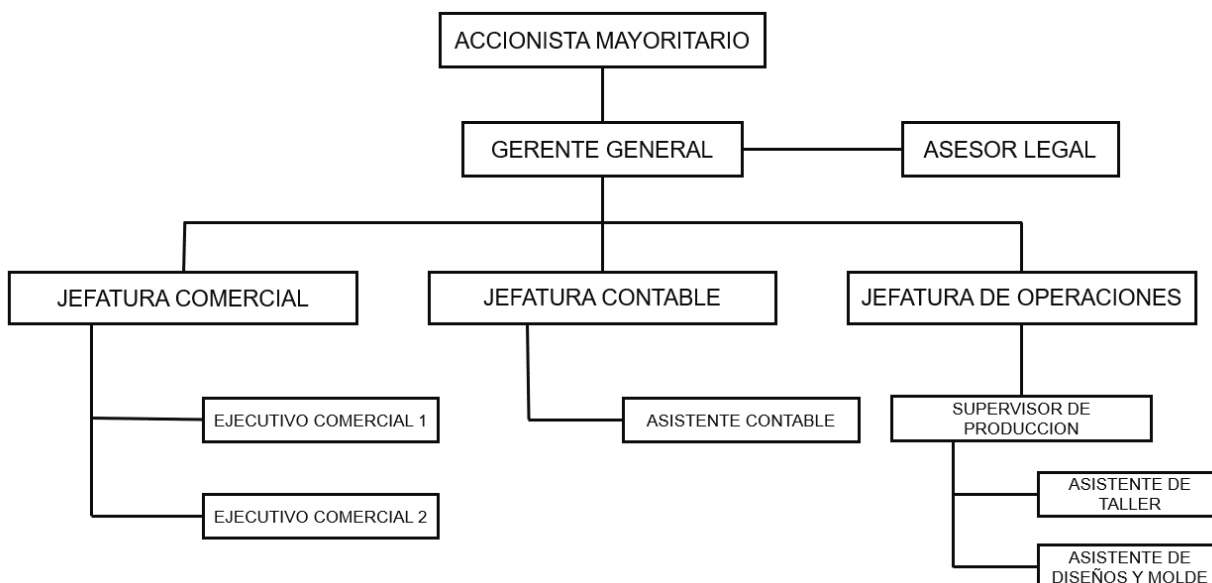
ACCIONISTA MAYORITARIO

GERENTE GENERAL

ASESOR LEGAL

JEFATURA COMERCIAL

JEFATURA CONTABLE

JEFATURA DE OPERACIONES

EJECUTIVO COMERCIAL 1

EJECUTIVO COMERCIAL 2

ASISTENTE CONTABLE

SUPERVISOR DE PRODUCCION

ASISTENTE DE TALLER

ASISTENTE DE DISEÑOS Y MOLDE